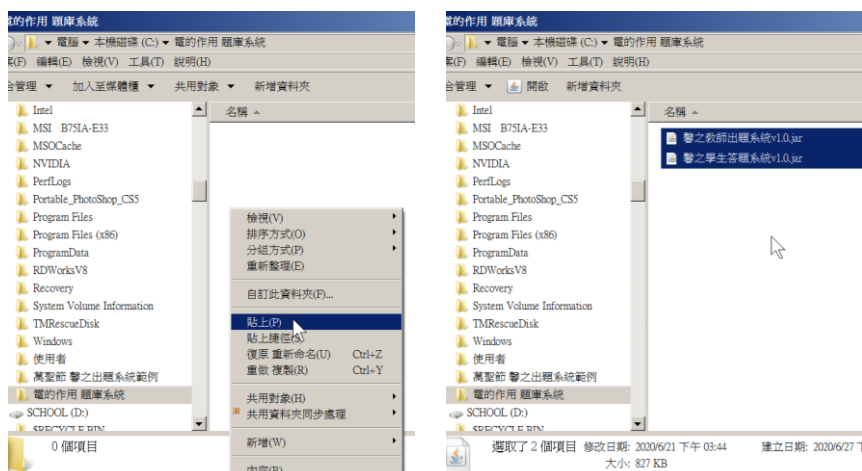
電的作用 題庫系統
▾ 電腦 ▾ 本機磁碟 (C:) ▾ 電的作用 題庫系統
案(F) 編輯(E) 檢視(V) 工具(T) 說明(H)
合管理 ▾ 加入至媒體櫃 ▾ 共用對象 ▾ 新增資料夾
Intel
MSI B75IA-E33
MSOCache
NVIDIA
PerfLogs
Portable_PhotoShop_CS5
Program Files
Program Files (x86)
ProgramData
RDWorksV8
Recovery
System Volume Information
TMRescueDisk
Windows
使用者
萬聖節 譽之出題系統範例
電的作用 題庫系統
SCHOOL (D:)
$RECYCLE.BIN
名稱
0 個項目
檢視(V)
排序方式(O)
分組方式(P)
重新整理(E)
自訂此資料夾(F)...
貼上(P)
貼上捷徑(S)
復原 重新命名(U) Ctrl+Z
重做 複製(R) Ctrl+Y
共用對象(H)
共用資料夾同步處理
新增(W)
內容(R)

電的作用 題庫系統
▾ 電腦 ▾ 本機磁碟 (C:) ▾ 電的作用 題庫系統
案(F) 編輯(E) 檢視(V) 工具(T) 說明(H)
合管理 ▾ 開啟 新增資料夾
Intel
MSI B75IA-E33
MSOCache
NVIDIA
PerfLogs
Portable_PhotoShop_CS5
Program Files
Program Files (x86)
ProgramData
RDWorksV8
Recovery
System Volume Information
TMRescueDisk
Windows
使用者
萬聖節 譽之出題系統範例
電的作用 題庫系統
SCHOOL (D:)
$RECYCLE.BIN
名稱
譽之教師出題系統v1.0.jar
譽之學生答題系統v1.0.jar
選取了 2 個項目 修改日期: 2020/6/21 下午 03:44 建立日期: 2020/6/27 下
大小: 827 KB